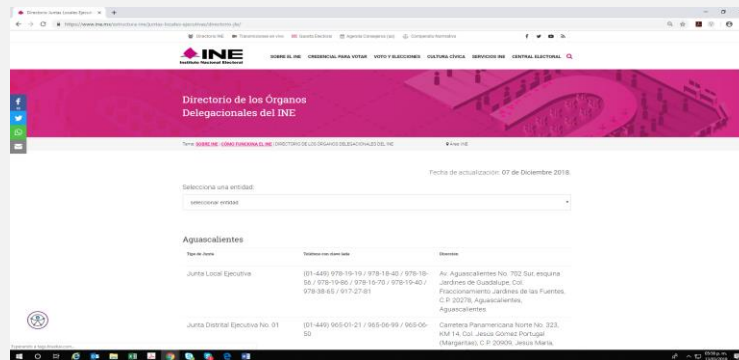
Directorio Juntas Locales Ejecut ×

https://www.ine.mx/estructura-ine/juntas-locales-ejecutivas/directorio-jle/

Directorio INE   Transmisiones en vivo   Gaceta Electoral   Agenda Consejeros (as)   Compendio Normativo

INE
Instituto Nacional Electoral

SOBRE EL INE   CREDENCIAL PARA VOTAR   VOTO Y ELECCIONES   CULTURA CÍVICA   SERVICIOS INE   CENTRAL ELECTORAL

Directorio de los Órganos Delegacionales del INE

Tema: SOBRE INE · CÓMO FUNCIONA EL INE · DIRECTORIO DE LOS ÓRGANOS DELEGACIONALES DEL INE

Área: INE

Fecha de actualización: 07 de Diciembre 2018.

Selecciona una entidad:

seleccionar entidad

Aguascalientes

| Tipo de Junta | Teléfonos con clave lada | Dirección |
|---|---|---|
| Junta Local Ejecutiva | (01-449) 979-19-19 / 978-18-40 / 978-18-56 / 978-19-86 / 978-16-70 / 978-19-40 / 978-38-65 / 917-27-81 | Av. Aguascalientes No. 702 Sur, esquina Jardines de Guadalupe, Col. Fraccionamiento Jardines de las Fuentes, C.P. 20278, Aguascalientes, Aguascalientes |
| Junta Distrital Ejecutiva No. 01 | (01-449) 965-01-21 / 965-06-99 / 965-06-50 | Carretera Panamericana Norte No. 323, KM 14, Col. Jesús Gómez Portugal (Margaritas), C.P. 20909, Jesús María, |

Esperando a tags.bluekai.com...